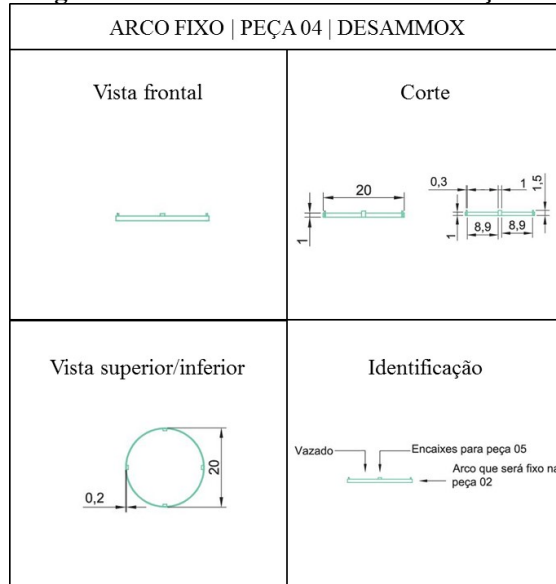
ARCO FIXO | PEÇA 04 | DESAMMOX

| Vista frontal | Corte |
|---|---|
| | 20 1 0,3 1 1,5 1 8,9 8,9 |
| **Vista superior/inferior** | **Identificação** |
| 20 0,2 | Vazado Encaixes para peça 05 Arco que será fixo na peça 02 |